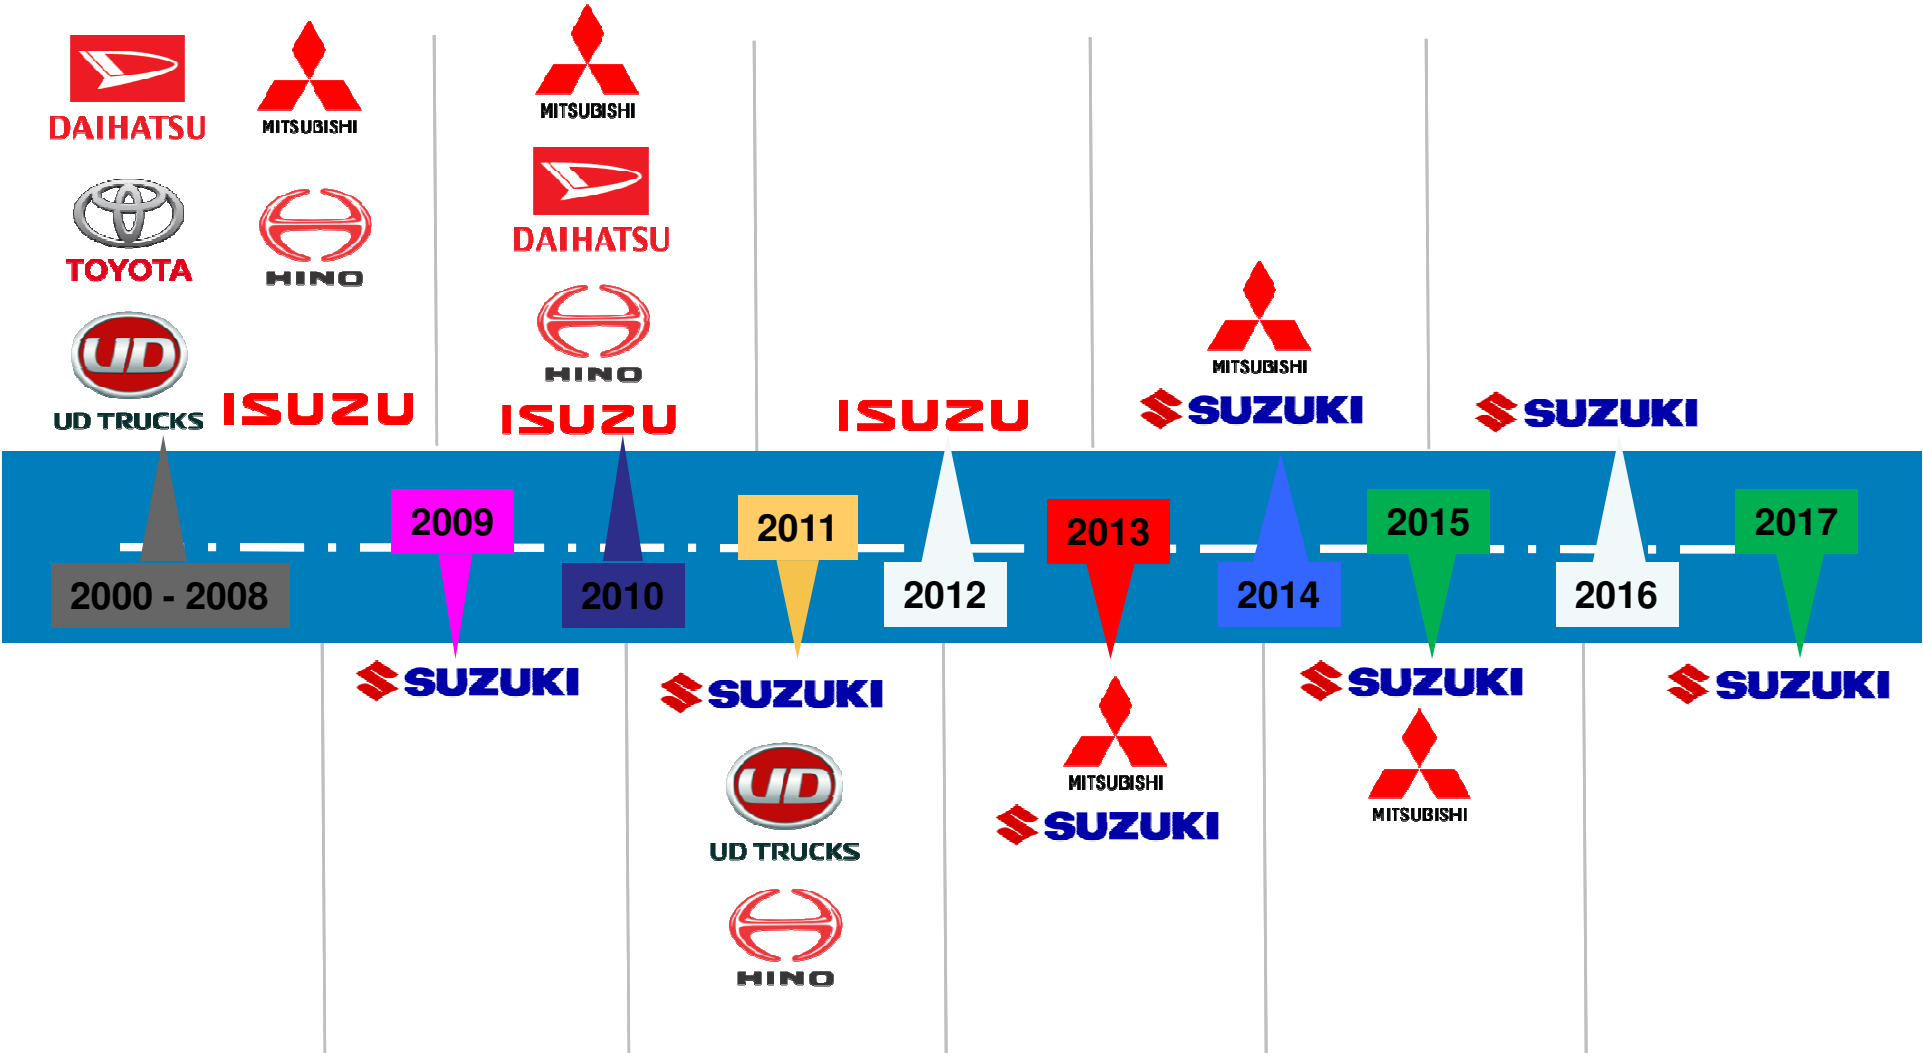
DAIHATSU
MITSUBISHI
TOYOTA
HINO
UD
UD TRUCKS
ISUZU

MITSUBISHI
DAIHATSU
HINO
ISUZU

ISUZU

MITSUBISHI
SUZUKI

SUZUKI

2000 - 2008
2009
2010
2011
2012
2013
2014
2015
2016
2017

SUZUKI

SUZUKI
UD
UD TRUCKS
HINO

MITSUBISHI
SUZUKI

SUZUKI
MITSUBISHI

SUZUKI